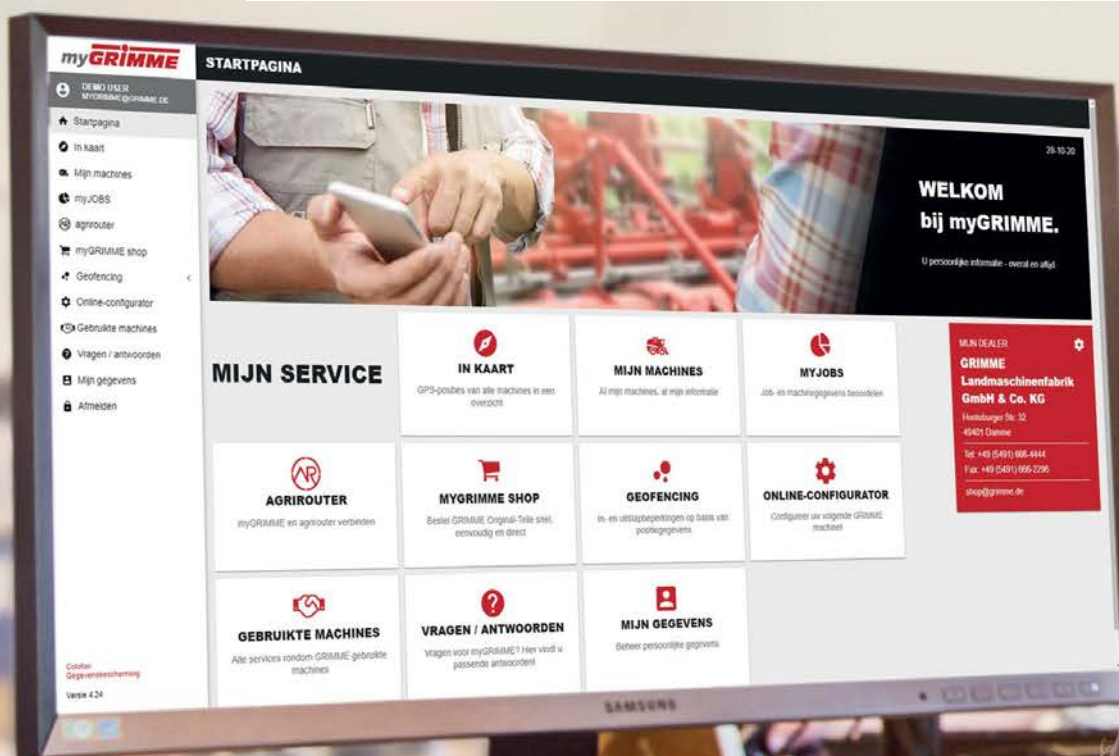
myGRIMME

DEMO USER
MYGRIMME@GRIMME.DE

Startpagina
In kaart
Mijn machines
myJOBS
agrirouter
myGRIMME shop
Geofencing
Online-configurator
Gebruikte machines
Vragen / antwoorden
Mijn gegevens
Afmelden

Colofon
Gegevensbescherming

Versie 4.24

STARTPAGINA

28-10-20

WELKOM
bij myGRIMME.

U persoonlijke informatie - overal en altijd

MIJN SERVICE

IN KAART
GPS-posities van alle machines in een overzicht

MIJN MACHINES
Al mijn machines, al mijn informatie

MYJOBS
Job- en machinegegevens beoordelen

MIJN DEALER
GRIMME Landmaschinenfabrik GmbH & Co. KG
Hunteburger Str. 32
49401 Damme
Tel: +49 (5491) 666-4444
Fax: +49 (5491) 666-2296
shop@grimme.de

AGRIROUTER
myGRIMME en agrirouter verbinden

MYGRIMME SHOP
Bestel GRIMME Original-Teile snel, eenvoudig en direct

GEOFENCING
In- en uitstapbepalingen op basis van positiegegevens

ONLINE-CONFIGURATOR
Configureer uw volgende GRIMME machine!

GEBRUIKTE MACHINES
Alle services rondom GRIMME gebruikte machines

VRAGEN / ANTWOORDEN
Vragen voor myGRIMME? Hier vindt u passende antwoorden!

MIJN GEGEVENS
Beheer persoonlijke gegevens

SAMSUNG